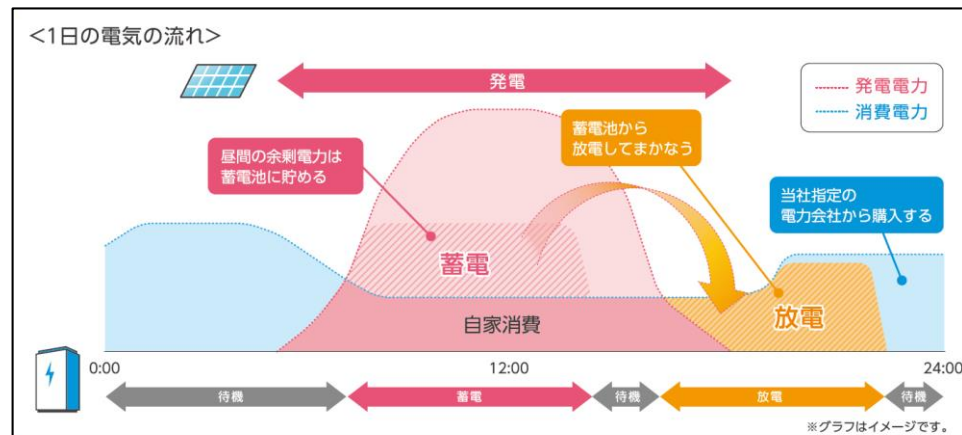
<1日の電気の流れ>

発電

発電電力
消費電力

昼間の余剰電力は蓄電池に貯める

蓄電池から放電してまかなう

当社指定の電力会社から購入する

蓄電

自家消費

放電

0:00
12:00
24:00

待機
蓄電
待機
放電
待機

※グラフはイメージです。